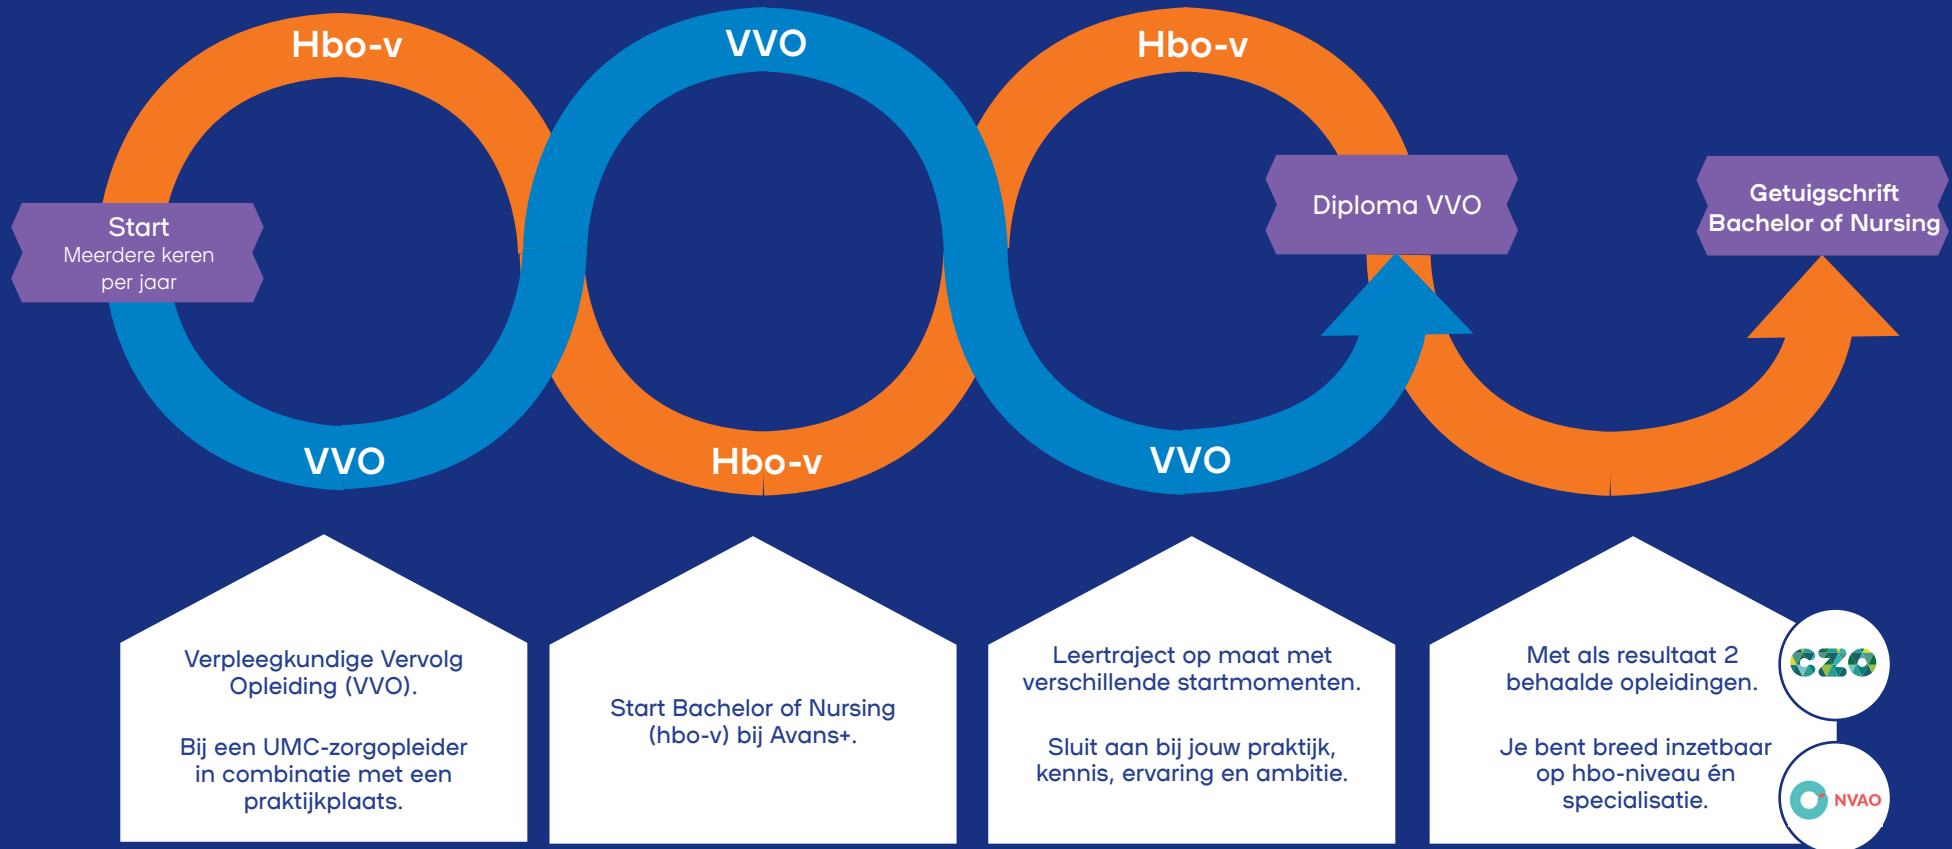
Hbo-v

VVO

Hbo-v

Start
Meerdere keren per jaar

Diploma VVO

Getuigschrift Bachelor of Nursing

VVO

Hbo-v

VVO

Verpleegkundige Vervolg Opleiding (VVO).

Bij een UMC-zorgopleider in combinatie met een praktijkplaats.

Start Bachelor of Nursing (hbo-v) bij Avans+.

Leertraject op maat met verschillende startmomenten.

Sluit aan bij jouw praktijk, kennis, ervaring en ambitie.

Met als resultaat 2 behaalde opleidingen.

Je bent breed inzetbaar op hbo-niveau én specialisatie.

CZO

NVAO